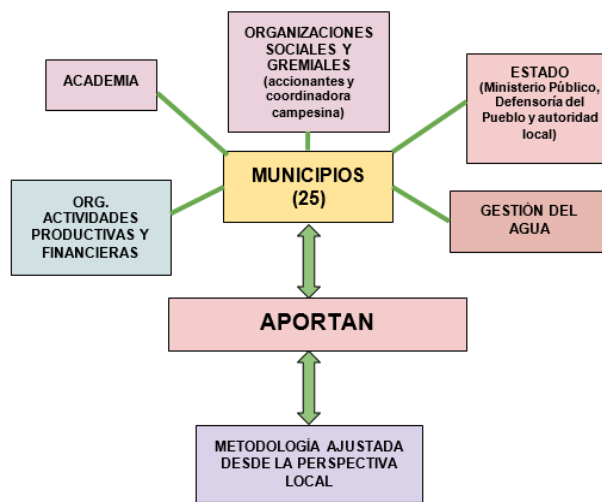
ORGANIZACIONES SOCIALES Y GREMIALES (accionantes y coordinadora campesina)

ACADEMIA

ESTADO (Ministerio Público, Defensoría del Pueblo y autoridad local)

MUNICIPIOS (25)

ORG. ACTIVIDADES PRODUCTIVAS Y FINANCIERAS

GESTIÓN DEL AGUA

APORTAN

METODOLOGÍA AJUSTADA DESDE LA PERSPECTIVA LOCAL